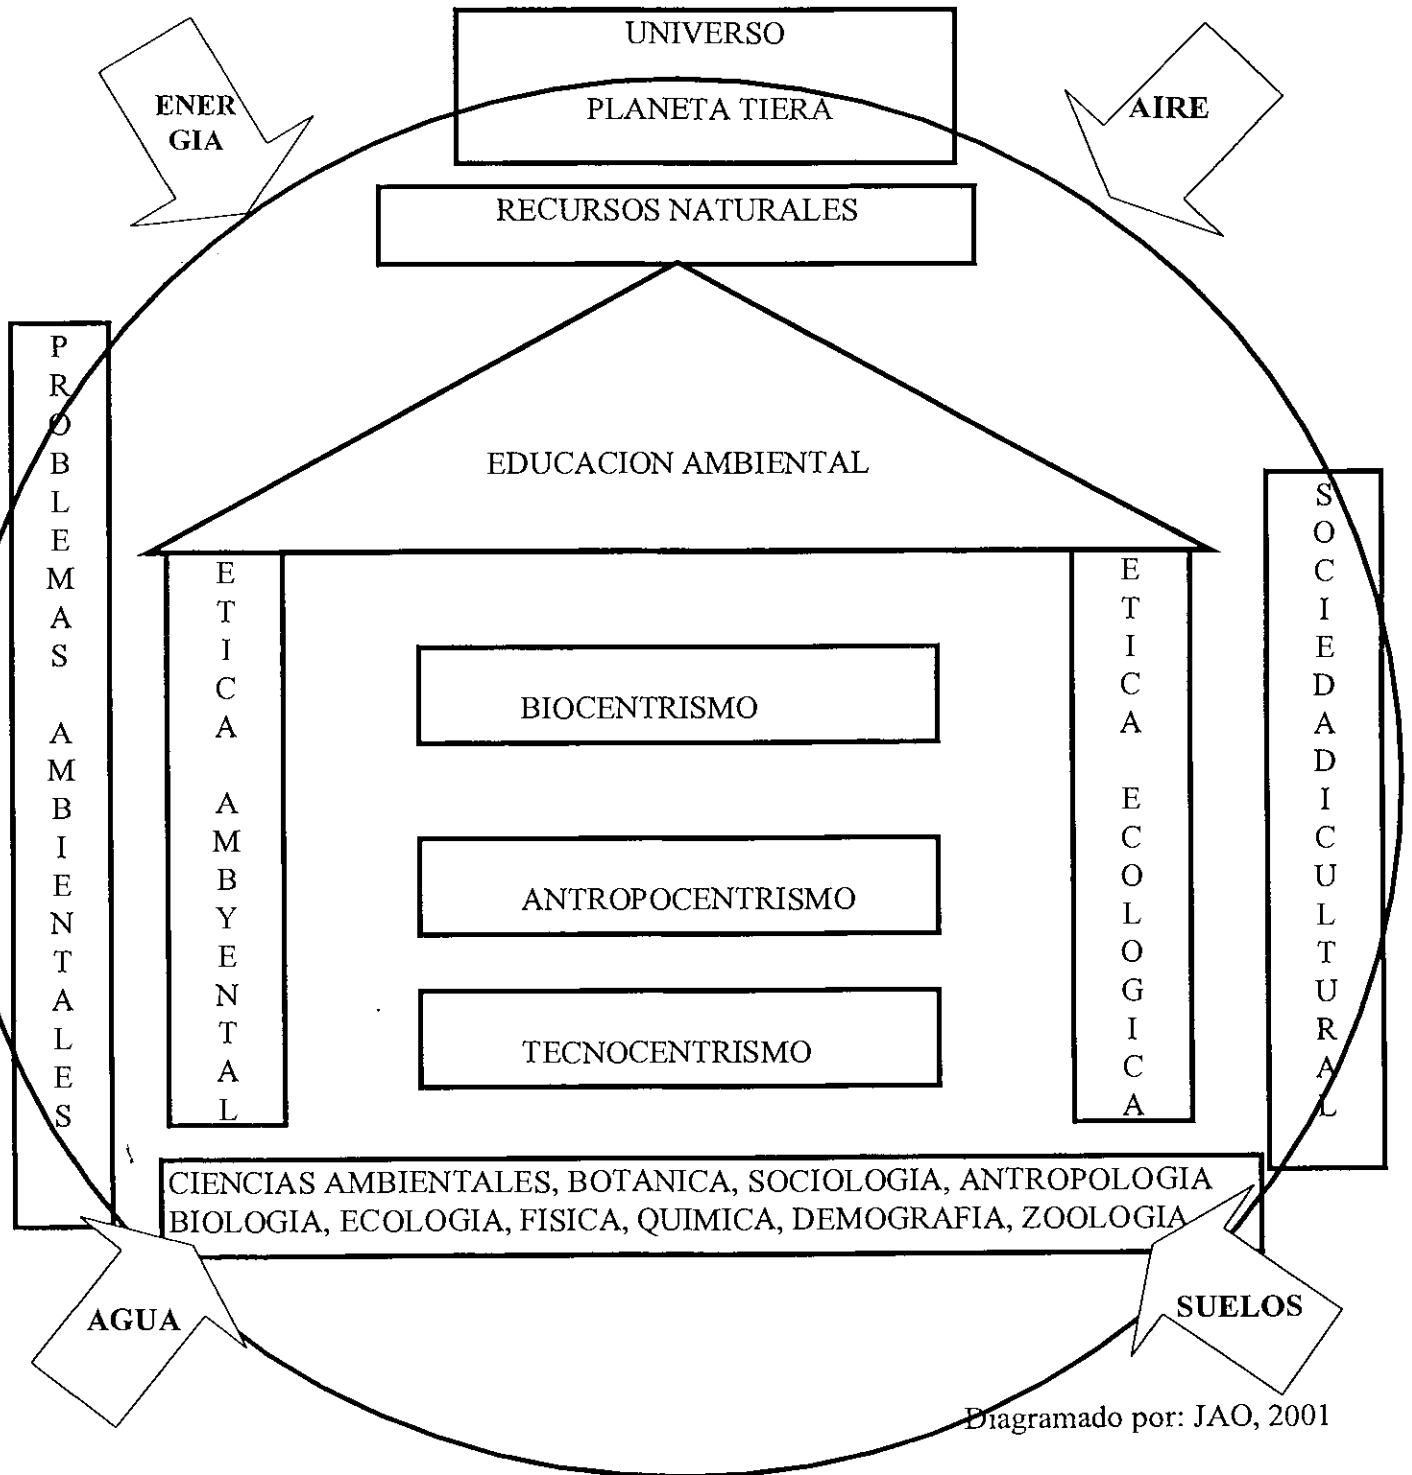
UNIVERSO

PLANETA TIERA

ENERGIA

AIRE

RECURSOS NATURALES

PROBLEMAS AMBIENTALES

EDUCACION AMBIENTAL

SOCIEDADICULTURAL

ETICA AMBYENTAL

BIOCENTRISMO

ANTROPOCENTRISMO

TECNOCENTRISMO

ETICA ECOLOGICA

CIENCIAS AMBIENTALES, BOTANICA, SOCIOLOGIA, ANTROPOLOGIA BIOLOGIA, ECOLOGIA, FISICA, QUIMICA, DEMOGRAFIA, ZOOLOGIA

AGUA

SUELOS

Diagramado por: JAO, 2001